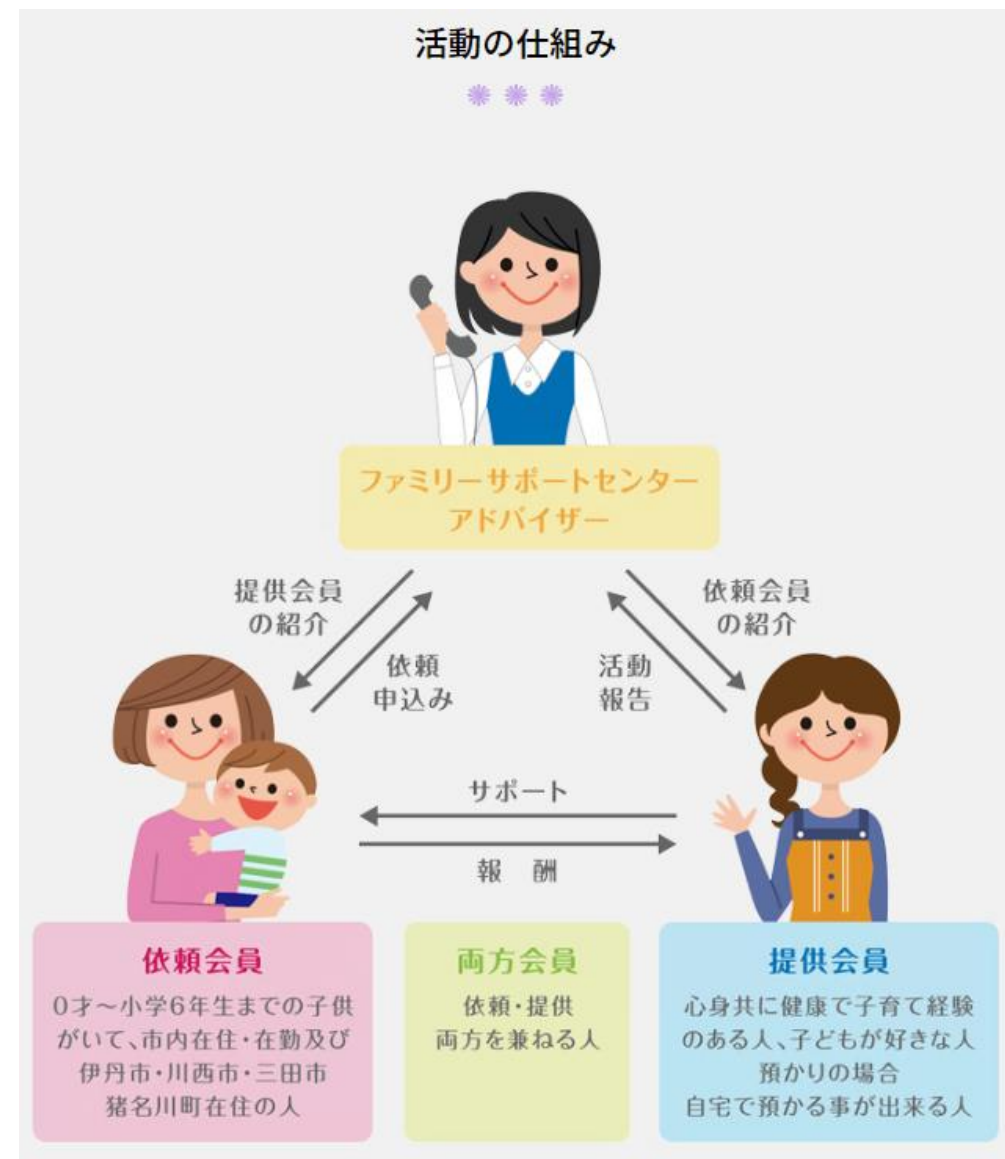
活動の仕組み

ファミリーサポートセンター
アドバイザー

提供会員
の紹介

依頼
申込み

活動
報告

依頼会員
の紹介

サポート

報　酬

依頼会員
0才～小学6年生までの子供がいて、市内在住・在勤及び伊丹市・川西市・三田市猪名川町在住の人

両方会員
依頼・提供
両方を兼ねる人

提供会員
心身共に健康で子育て経験のある人、子どもが好きな人
預かりの場合
自宅で預かる事が出来る人